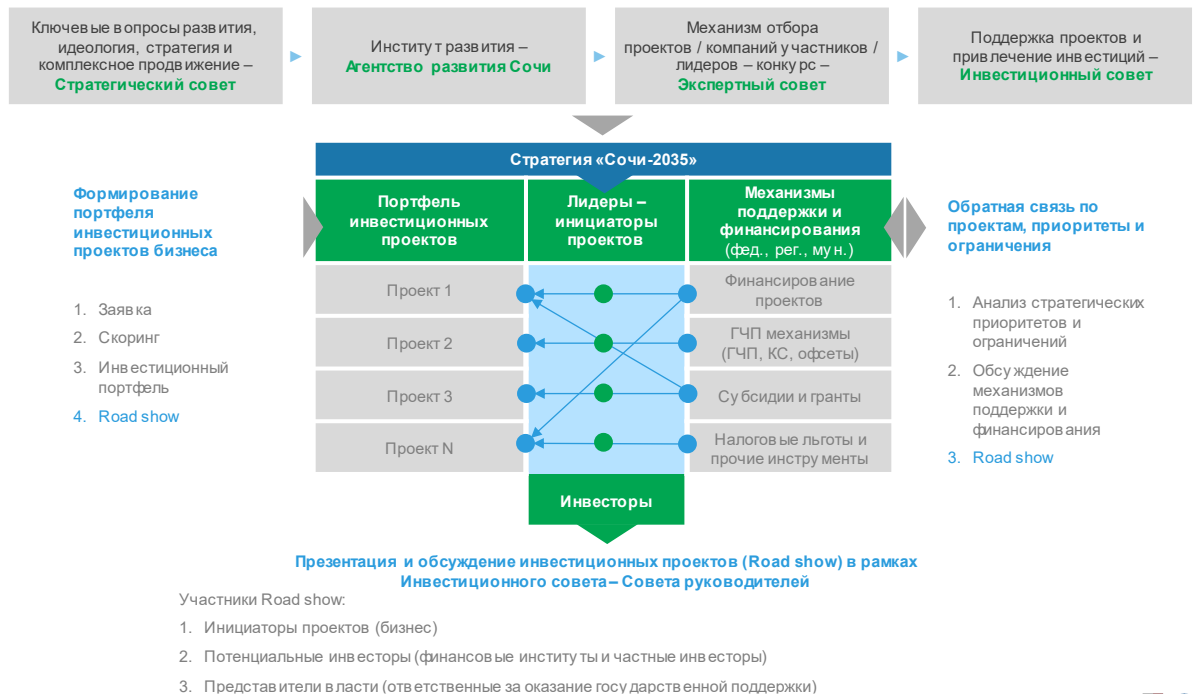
Ключевые вопросы развития, идеология, стратегия и комплексное продвижение – Стратегический совет

Институт развития – Агентство развития Сочи

Механизм отбора проектов / компаний участников / лидеров – конкурс – Экспертный совет

Поддержка проектов и привлечение инвестиций – Инвестиционный совет

Стратегия «Сочи-2035»

Формирование портфеля инвестиционных проектов бизнеса

1. Заявка
2. Скоринг
3. Инвестиционный портфель
4. Road show

| Портфель инвестиционных проектов | Лидеры – инициаторы проектов | Механизмы поддержки и финансирования (фед., рег., мун.) |
|---|---|---|
| Проект 1 | | Финансирование проектов |
| Проект 2 | | ГЧП механизмы (ГЧП, КС, офсеты) |
| Проект 3 | | Субсидии и гранты |
| Проект N | | Налоговые льготы и прочие инструменты |

Инвесторы

Обратная связь по проектам, приоритеты и ограничения

1. Анализ стратегических приоритетов и ограничений
2. Обсуждение механизмов поддержки и финансирования
3. Road show

Презентация и обсуждение инвестиционных проектов (Road show) в рамках Инвестиционного совета – Совета руководителей

Участники Road show:

1. Инициаторы проектов (бизнес)
2. Потенциальные инвесторы (финансовые институты и частные инвесторы)
3. Представители власти (ответственные за оказание государственной поддержки)